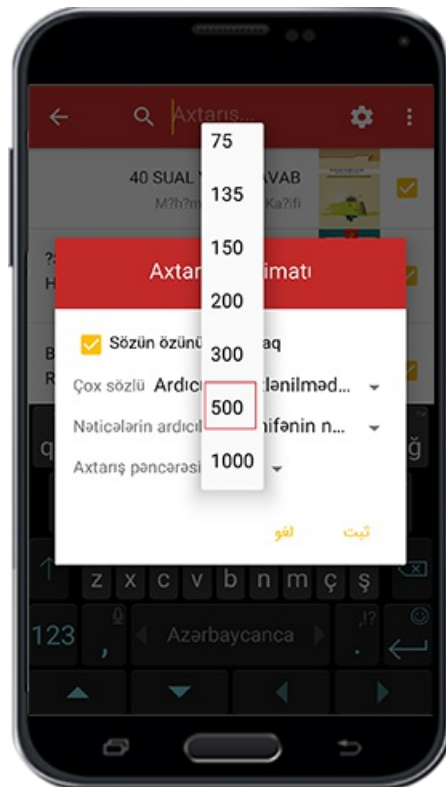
Axtarış...

40 SUAL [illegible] CAVAB

M?h?m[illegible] Ka?ifi

Axtar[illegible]imatı

Sözün özünü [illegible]aq

Çox sözlü Ardıc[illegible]lənilməd...

Nəticələrin ardıcıl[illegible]ifənin n...

Axtarış pəncərəsi

75
135
150
200
300
500
1000

لغو
ثبت

z x c v b n m ç ş

123 Azərbaycanca